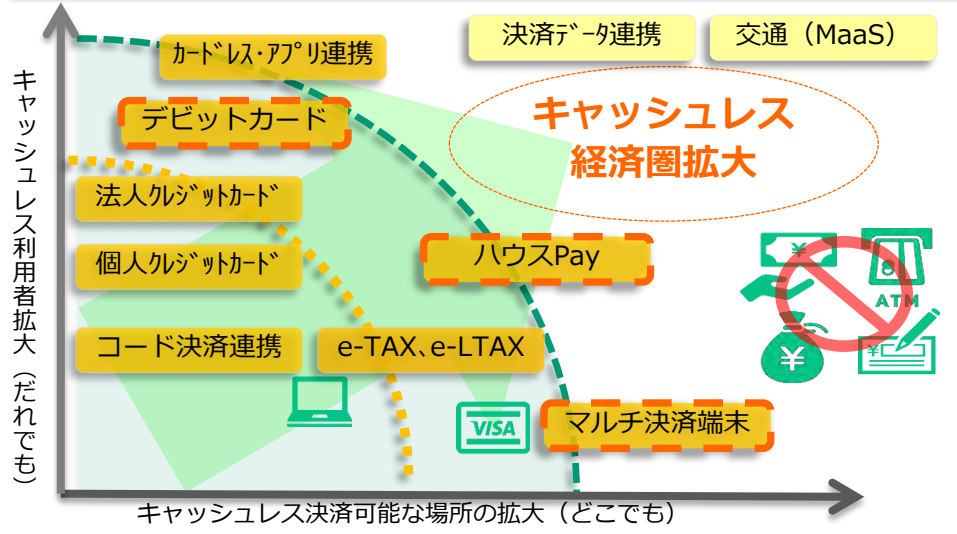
決済ﾃﾞｰﾀ連携

交通（MaaS）

ｶｰﾄﾞﾚｽ･ｱﾌﾟﾘ連携

デビットカード

キャッシュレス
経済圏拡大

法人ｸﾚｼﾞｯﾄｶｰﾄﾞ

個人ｸﾚｼﾞｯﾄｶｰﾄﾞ

ハウスPay

コード決済連携

e-TAX､e-LTAX

VISA

マルチ決済端末

ATM

¥

キャッシュレス利用者拡大（だれでも）

キャッシュレス決済可能な場所の拡大（どこでも）